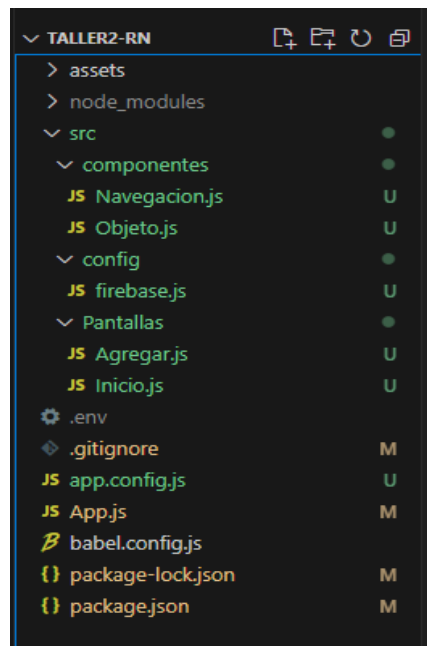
TALLER2-RN
assets
node_modules
src
componentes
JS Navegacion.js U
JS Objeto.js U
config
JS firebase.js U
Pantallas
JS Agregar.js U
JS Inicio.js U
.env
.gitignore M
JS app.config.js U
JS App.js M
babel.config.js
{} package-lock.json M
{} package.json M